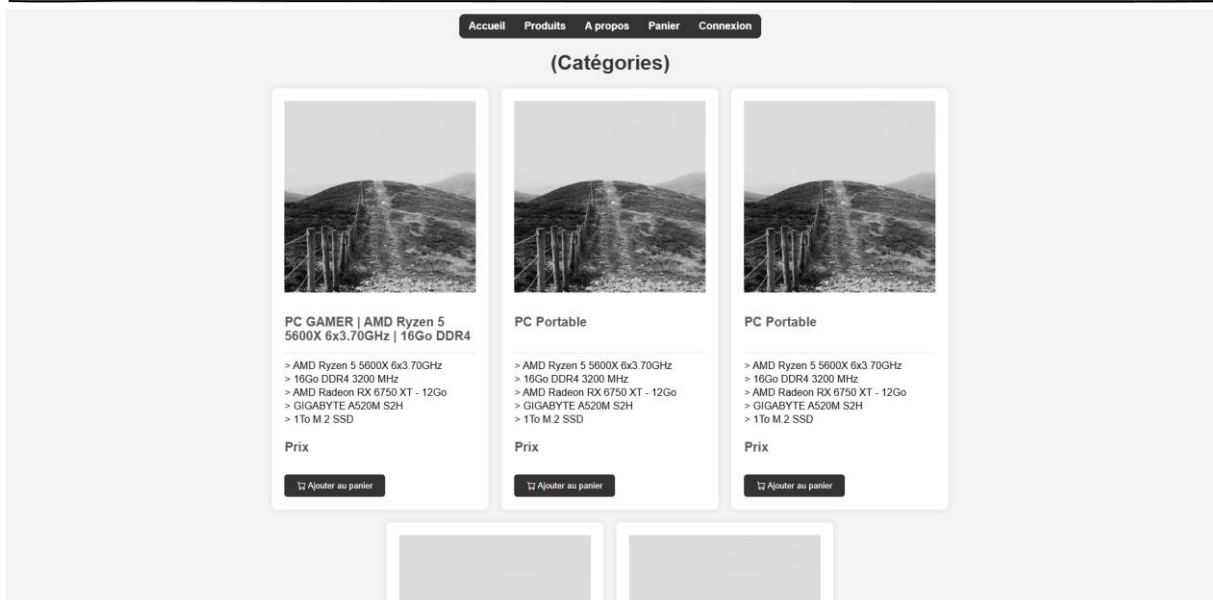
Accueil Produits A propos Panier Connexion

(Catégories)

PC GAMER | AMD Ryzen 5 5600X 6x3.70GHz | 16Go DDR4

> AMD Ryzen 5 5600X 6x3.70GHz
> 16Go DDR4 3200 MHz
> AMD Radeon RX 6750 XT - 12Go
> GIGABYTE A520M S2H
> 1To M.2 SSD

Prix

Ajouter au panier

PC Portable

> AMD Ryzen 5 5600X 6x3.70GHz
> 16Go DDR4 3200 MHz
> AMD Radeon RX 6750 XT - 12Go
> GIGABYTE A520M S2H
> 1To M.2 SSD

Prix

Ajouter au panier

PC Portable

> AMD Ryzen 5 5600X 6x3.70GHz
> 16Go DDR4 3200 MHz
> AMD Radeon RX 6750 XT - 12Go
> GIGABYTE A520M S2H
> 1To M.2 SSD

Prix

Ajouter au panier